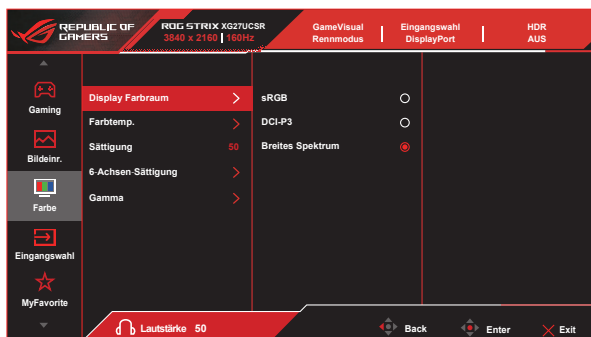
REPUBLIC OF GAMERS
ROG STRIX XG27UCSR
3840 x 2160 | 160Hz
GameVisual
Rennmodus
Eingangswahl
DisplayPort
HDR
AUS

Gaming
Bildeinr.
Farbe
Eingangswahl
MyFavorite

Display Farbraum
Farbtemp.
Sättigung 50
6-Achsen-Sättigung
Gamma

sRGB
DCI-P3
Breites Spektrum

Lautstärke 50
Back
Enter
Exit